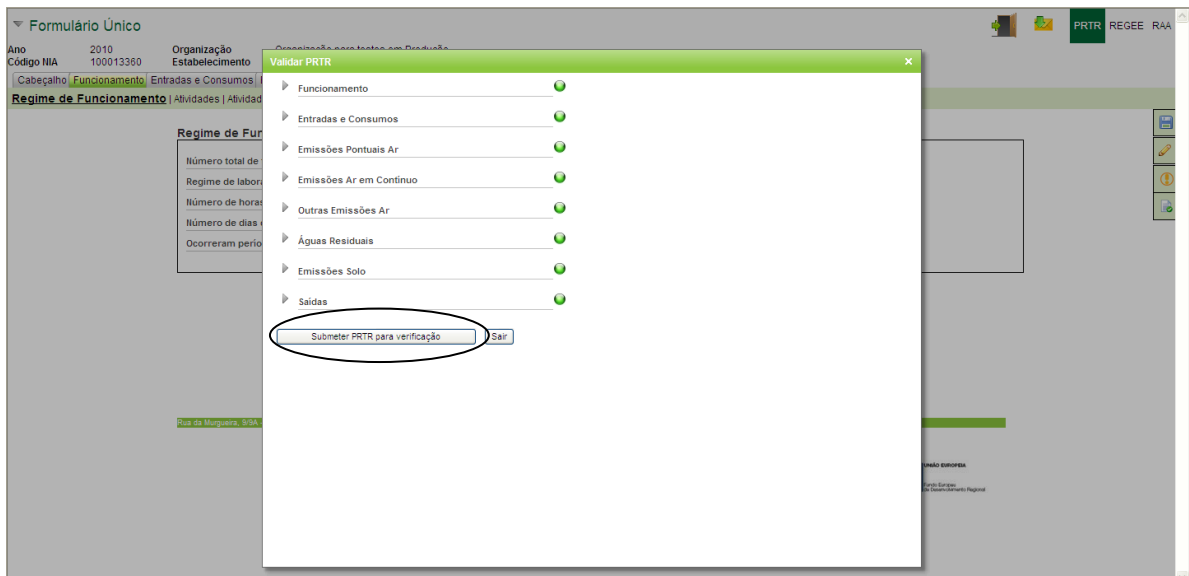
Formulário Único

PRTR REGEE RAA

Ano 2010 Organização Organização para testes em Produção
Código NIA 100013360 Estabelecimento

Cabeçalho Funcionamento Entradas e Consumos

Regime de Funcionamento | Atividades | Atividad

Regime de Fun

Número total de

Regime de labora

Número de horas

Número de dias

Ocorreram perío

Rua da Murgueira, 9/9A

UNIÃO EUROPEIA
Fundo Europeu de Desenvolvimento Regional

Validar PRTR

Funcionamento

Entradas e Consumos

Emissões Pontuais Ar

Emissões Ar em Contínuo

Outras Emissões Ar

Águas Residuais

Emissões Solo

Saídas

Submeter PRTR para verificação

Sair